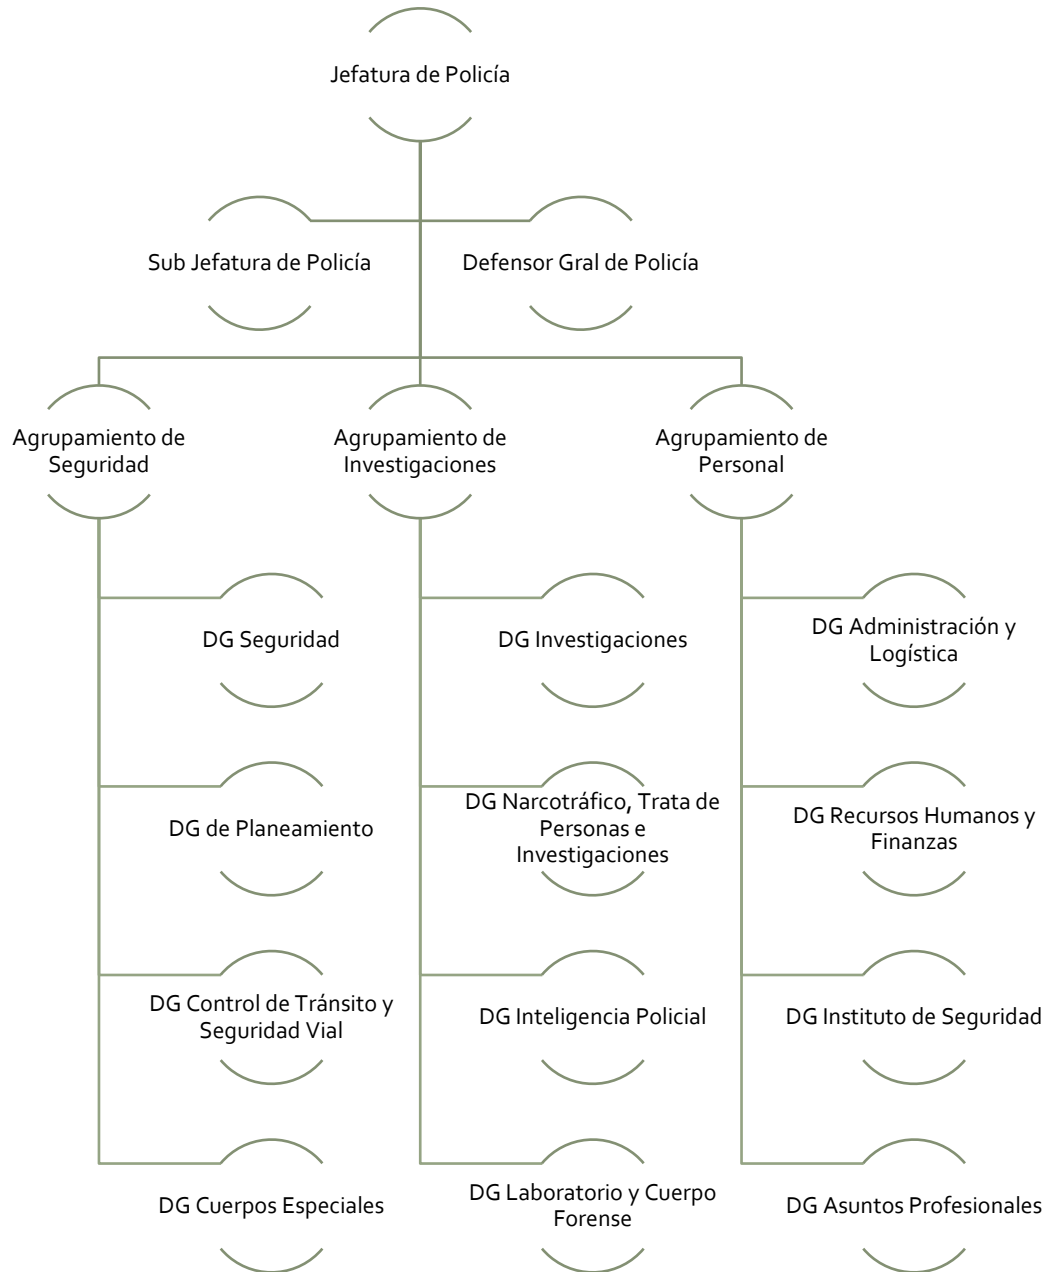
Jefatura de Policía

Sub Jefatura de Policía

Defensor Gral de Policía

Agrupamiento de Seguridad

Agrupamiento de Investigaciones

Agrupamiento de Personal

DG Seguridad

DG de Planeamiento

DG Control de Tránsito y Seguridad Vial

DG Cuerpos Especiales

DG Investigaciones

DG Narcotráfico, Trata de Personas e Investigaciones

DG Inteligencia Policial

DG Laboratorio y Cuerpo Forense

DG Administración y Logística

DG Recursos Humanos y Finanzas

DG Instituto de Seguridad

DG Asuntos Profesionales